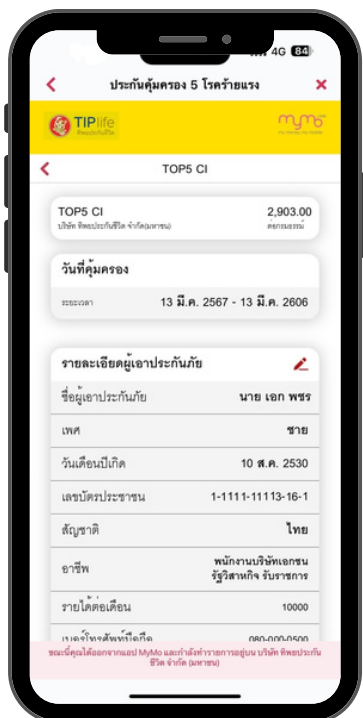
4G 84

ประกันคุ้มครอง 5 โรคร้ายแรง

TIPlife

mymo

TOP5 CI

TOP5 CI
บริษัท ทิพยประกันชีวิต จำกัด(มหาชน)

2,903.00
ต่อกรมธรรม์

วันที่คุ้มครอง

ระยะเวลา
13 มี.ค. 2567 - 13 มี.ค. 2606

รายละเอียดผู้เอาประกันภัย

| | |
|---|---|
| ชื่อผู้เอาประกันภัย | นาย เอก พชร |
| เพศ | ชาย |
| วันเดือนปีเกิด | 10 ส.ค. 2530 |
| เลขบัตรประชาชน | 1-1111-11113-16-1 |
| สัญชาติ | ไทย |
| อาชีพ | พนักงานบริษัทเอกชน รัฐวิสาหกิจ รับราชการ |
| รายได้ต่อเดือน | 10000 |
| เบอร์โทรศัพท์มือถือ | 080-000-0500 |

ขณะนี้คุณได้ออกจากแอป MyMo และกำลังทำรายการอยู่บน บริษัท ทิพยประกันชีวิต จำกัด (มหาชน)